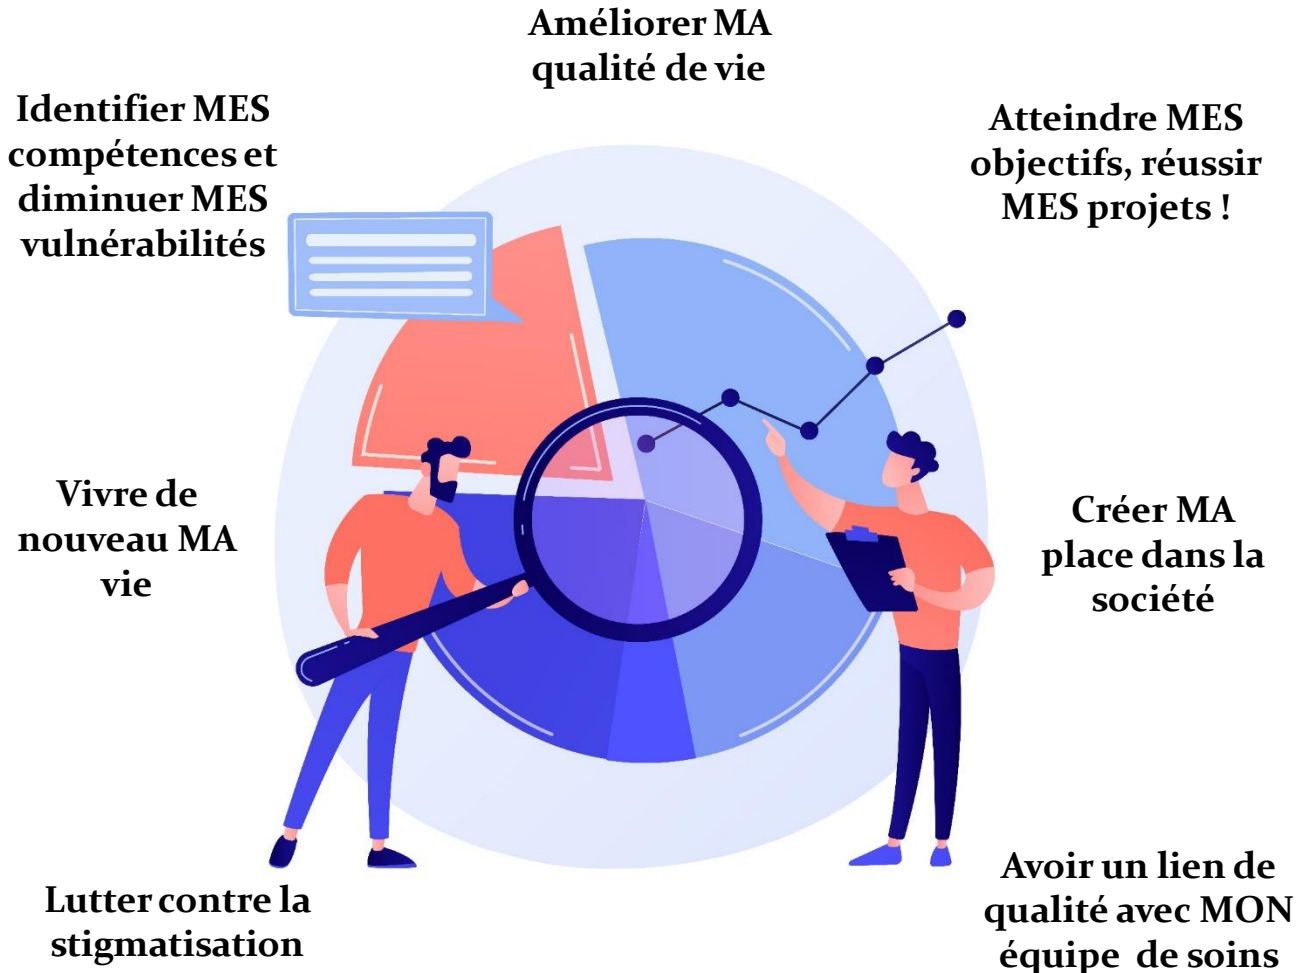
Améliorer MA qualité de vie

Identifier MES compétences et diminuer MES vulnérabilités

Atteindre MES objectifs, réussir MES projets !

Vivre de nouveau MA vie

Créer MA place dans la société

Lutter contre la stigmatisation

Avoir un lien de qualité avec MON équipe de soins